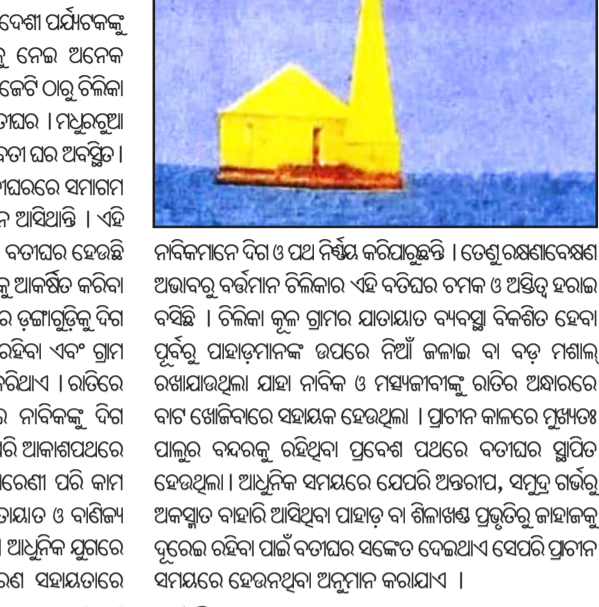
ଦେଶୀ ପର୍ଯ୍ୟଟକଙ୍କୁ
ନେଇ ଅନେକ
ଜେଟି ଠାରୁ ଚିଲିକା
ଘର । ମଧୁରଚୁଆ
ବତୀ ଘର ଅବସ୍ଥିତ ।
ଘରରେ ସମାଗମ
ଆସିଥାନ୍ତି । ଏହି
ବତୀଘର ହେଉଛି
ଆକର୍ଷିତ କରିବା
ଡଙ୍ଗାଗୁଡ଼ିକୁ ଦିଗ
ରହିବା ଏବଂ ଗ୍ରାମ
କରିଥାଏ । ରାତିରେ
ନାବିକଙ୍କୁ ଦିଗ
ଆକାଶପଥରେ
ଶ୍ରେଣୀ ପରି କାମ
ତାୟାତ ଓ ବାଣିଜ୍ୟ
ଆଧୁନିକ ଯୁଗରେ
ରଣ ସହାୟତାରେ

ନାବିକମାନେ ଦିଗ ଓ ପଥ ନିର୍ଣ୍ଣୟ କରିପାରୁଛନ୍ତି । ତେଣୁ ରକ୍ଷଣାବେକ୍ଷଣ ଅଭାବରୁ ବର୍ତ୍ତମାନ ଚିଲିକାର ଏହି ବତିଘର ଚମକ ଓ ଅସ୍ତିତ୍ୱ ହରାଇ ବସିଛି । ଚିଲିକା କୂଳ ଗ୍ରାମର ଯାତାୟାତ ବ୍ୟବସ୍ଥା ବିକଶିତ ହେବା ପୂର୍ବରୁ ପାହାଡ଼ମାନଙ୍କ ଉପରେ ନିଆଁ ଜଳାଇ ବା ବଡ଼ ମଶାଲ୍ ରଖାଯାଉଥିଲା ଯାହା ନାବିକ ଓ ମତ୍ସ୍ୟଜୀବୀଙ୍କୁ ରାତିର ଅନ୍ଧାରରେ ବାଟ ଖୋଜିବାରେ ସହାୟକ ହେଉଥିଲା । ପ୍ରାଚୀନ କାଳରେ ମୁଖ୍ୟତଃ ପାଲୁର ବନ୍ଦରକୁ ରହିଥିବା ପ୍ରବେଶ ପଥରେ ବତୀଘର ସ୍ଥାପିତ ହେଉଥିଲା । ଆଧୁନିକ ସମୟରେ ଯେପରି ଅନ୍ତରୀପ, ସମୁଦ୍ର ଗର୍ଭରୁ ଅକସ୍ମାତ ବାହାରି ଆସିଥିବା ପାହାଡ଼ ବା ଶିଳାଖଣ୍ଡ ପ୍ରଭୃତିରୁ ଜାହାଜକୁ ଦୂରେଇ ରହିବା ପାଇଁ ବତୀଘର ସଙ୍କେତ ଦେଇଥାଏ ସେପରି ପ୍ରାଚୀନ ସମୟରେ ହେଉନଥିବା ଅନୁମାନ କରାଯାଏ ।